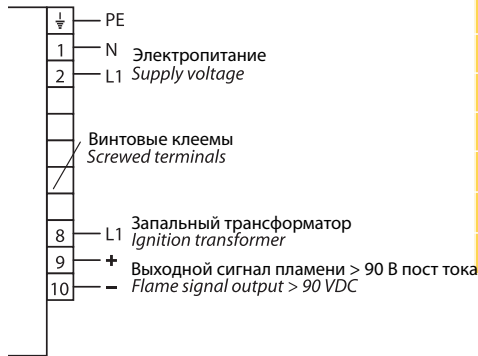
PE
1 N
2 L1
Электропитание
Supply voltage

Винтовые клеемы
Screwed terminals

8 L1
Запальный трансформатор
Ignition transformer

9 +
10 –
Выходной сигнал пламени > 90 В пост тока
Flame signal output > 90 VDC